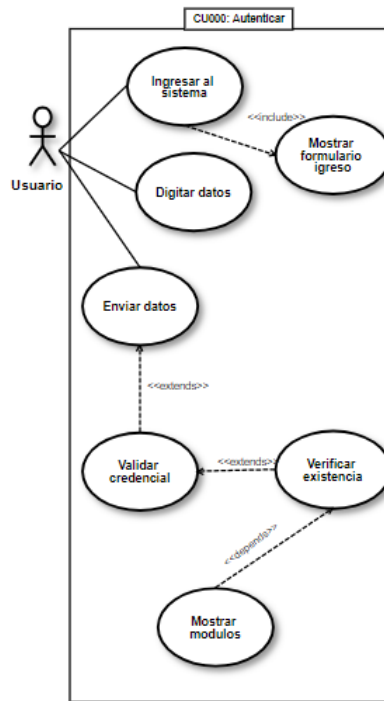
CU000: Autenticar

Usuario

Ingresar al sistema

<<include>>

Mostrar formulario igreso

Digitar datos

Enviar datos

<<extends>>

Validar credencial

<<extends>>

Verificar existencia

<<depends>>

Mostrar modulos